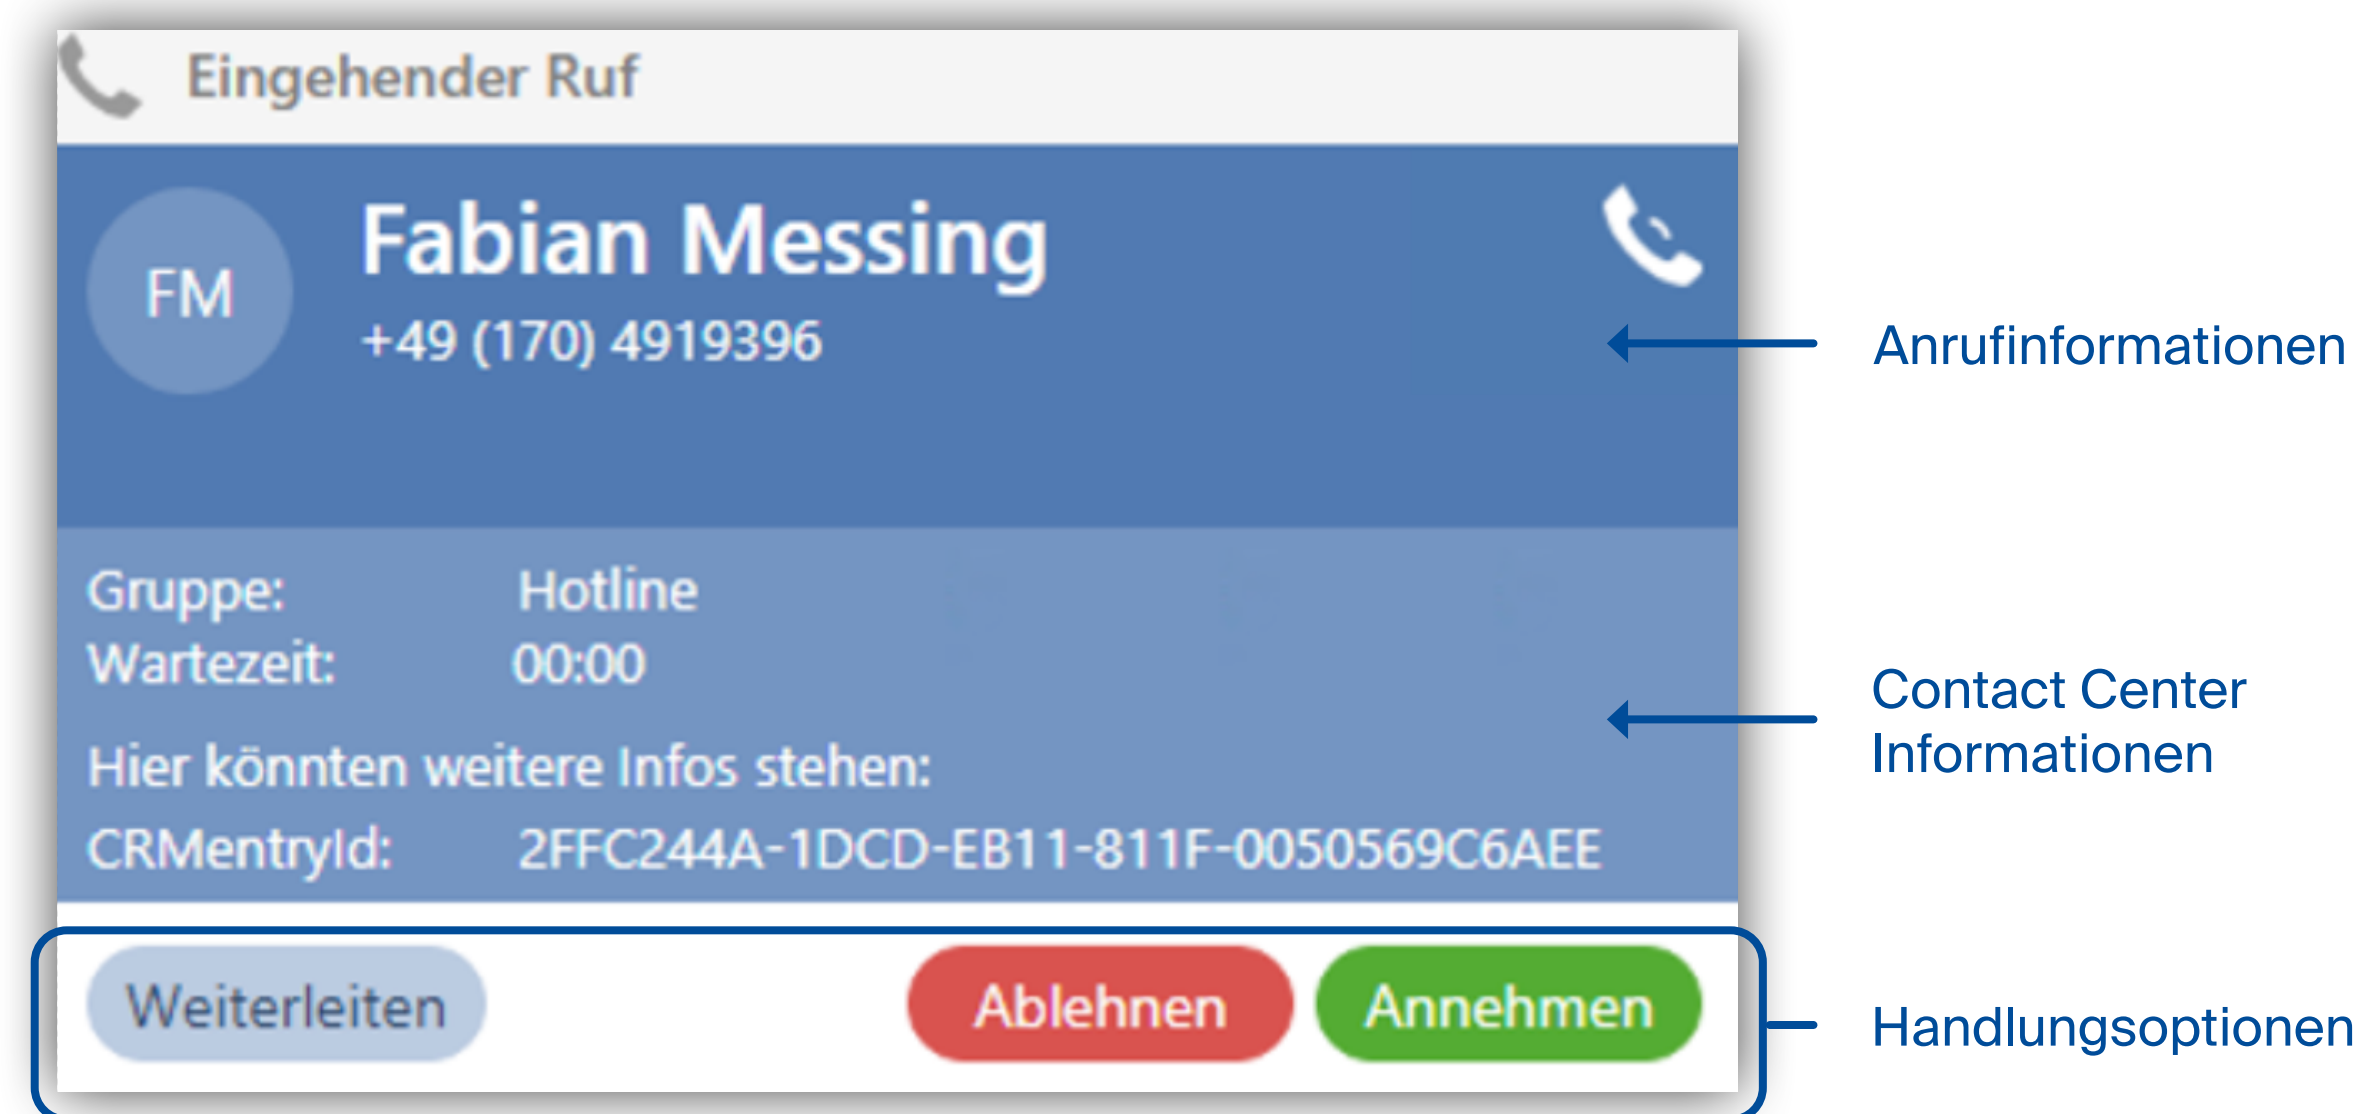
Eingehender Ruf

FM

Fabian Messing
+49 (170) 4919396

Anrufinformationen

| Gruppe: | Hotline |
|---|---|
| Wartezeit: | 00:00 |

Hier könnten weitere Infos stehen:

CRMentryId: 2FFC244A-1DCD-EB11-811F-0050569C6AEE

Contact Center Informationen

Weiterleiten

Ablehnen

Annehmen

Handlungsoptionen